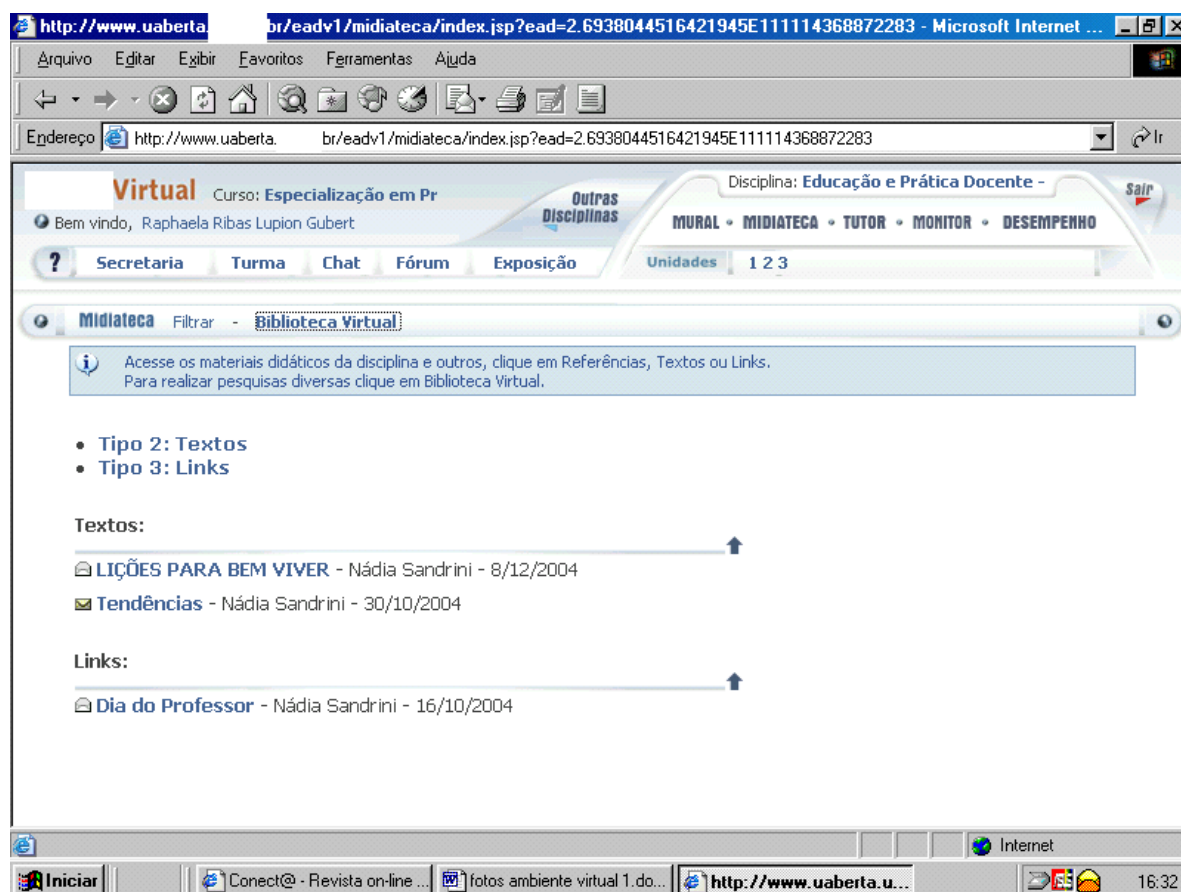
http://www.uaberta. br/eadv1/midiateca/index.jsp?ead=2.6938044516421945E111114368872283 - Microsoft Internet ...

Arquivo Editar Exibir Favoritos Ferramentas Ajuda

Endereço http://www.uaberta. br/eadv1/midiateca/index.jsp?ead=2.6938044516421945E111114368872283 Ir

Virtual Curso: Especialização em Pr
Bem vindo, Raphaela Ribas Lupion Gubert
Outras Disciplinas
Disciplina: Educação e Prática Docente -
Sair
MURAL • MIDIATECA • TUTOR • MONITOR • DESEMPENHO
? Secretaria Turma Chat Fórum Exposição
Unidades 1 2 3

Midiateca Filtrar - Biblioteca Virtual

Acesse os materiais didáticos da disciplina e outros, clique em Referências, Textos ou Links.
Para realizar pesquisas diversas clique em Biblioteca Virtual.

• Tipo 2: Textos
• Tipo 3: Links

Textos:

LIÇÕES PARA BEM VIVER - Nádia Sandrini - 8/12/2004

Tendências - Nádia Sandrini - 30/10/2004

Links:

Dia do Professor - Nádia Sandrini - 16/10/2004

Internet

Iniciar | Conect@ - Revista on-line ... | fotos ambiente virtual 1.do... | http://www.uaberta.u... | 16:32